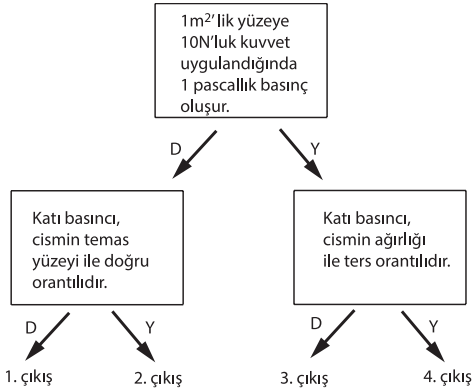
1$m^2$'lik yüzeye 10N'luk kuvvet uygulandığında 1 pascallık basınç oluşur.

D

Y

Katı basıncı, cismin temas yüzeyi ile doğru orantılıdır.

Katı basıncı, cismin ağırlığı ile ters orantılıdır.

D

Y

D

Y

1. çıkış

2. çıkış

3. çıkış

4. çıkış